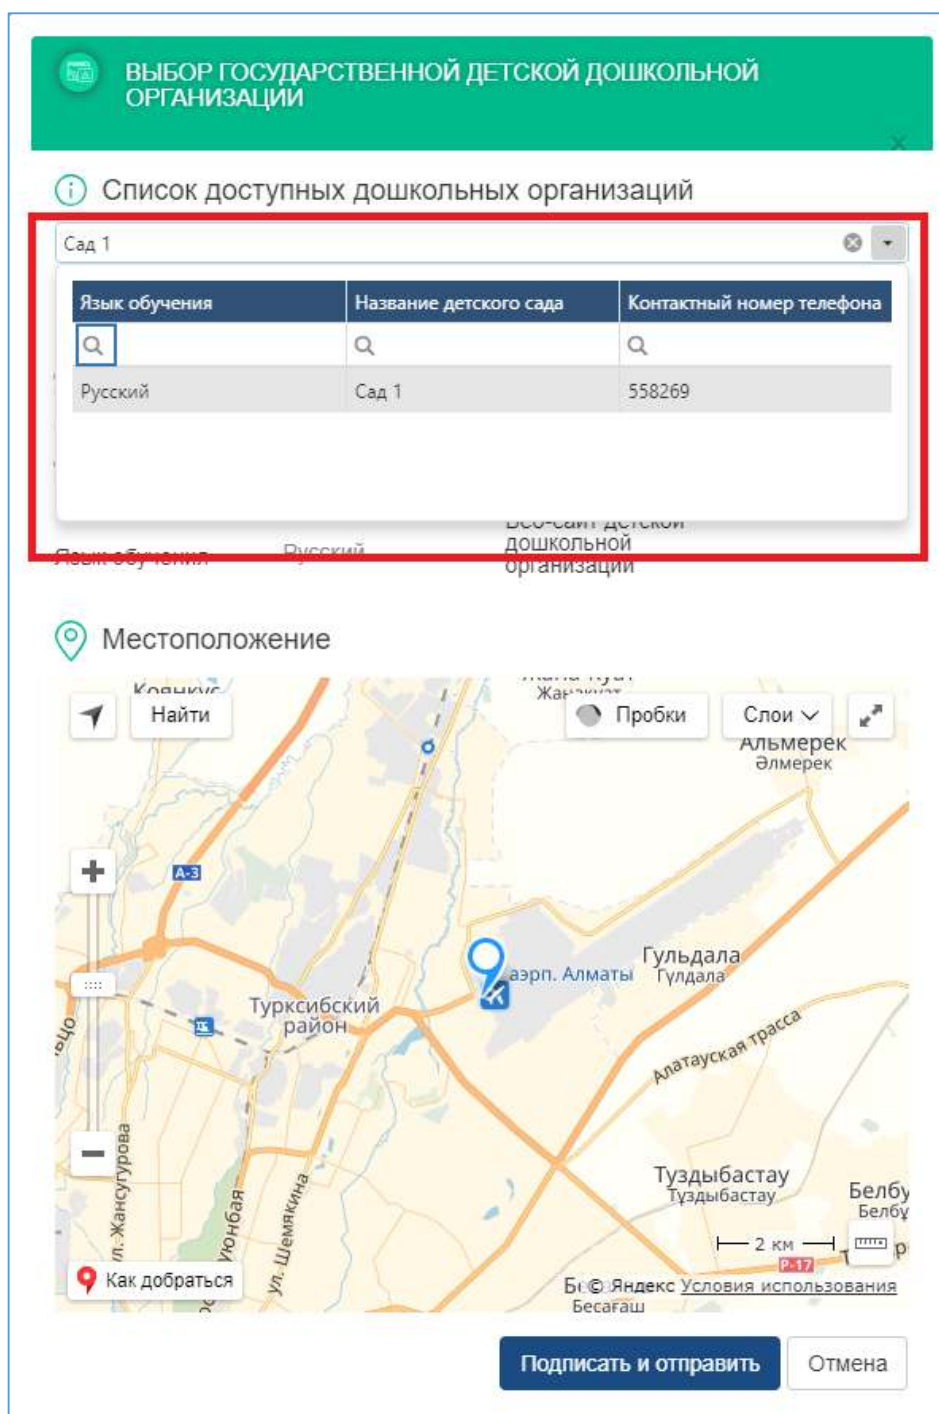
ВЫБОР ГОСУДАРСТВЕННОЙ ДЕТСКОЙ ДОШКОЛЬНОЙ ОРГАНИЗАЦИИ

Список доступных дошкольных организаций

Сад 1

| Язык обучения | Название детского сада | Контактный номер телефона |
|---|---|---|
| Русский | Сад 1 | 558269 |

Язык обучения Русский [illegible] дошкольной организации

Местоположение

Найти
Пробки
Слои
Алмерек
Әлмерек
Жаңа-Куат
Жаңақұат
Коянкус
A-3
Гульдала
Гүлдала
аэрп. Алматы
Турксибский район
Алатауская трасса
Туздыбастау
Тұздыбастау
Белбу
Белбұ
2 км
Р-17
ул. Жансугурова
ул. Шемякина
Как добраться
© Яндекс Условия использования
Бесағаш

Подписать и отправить
Отмена